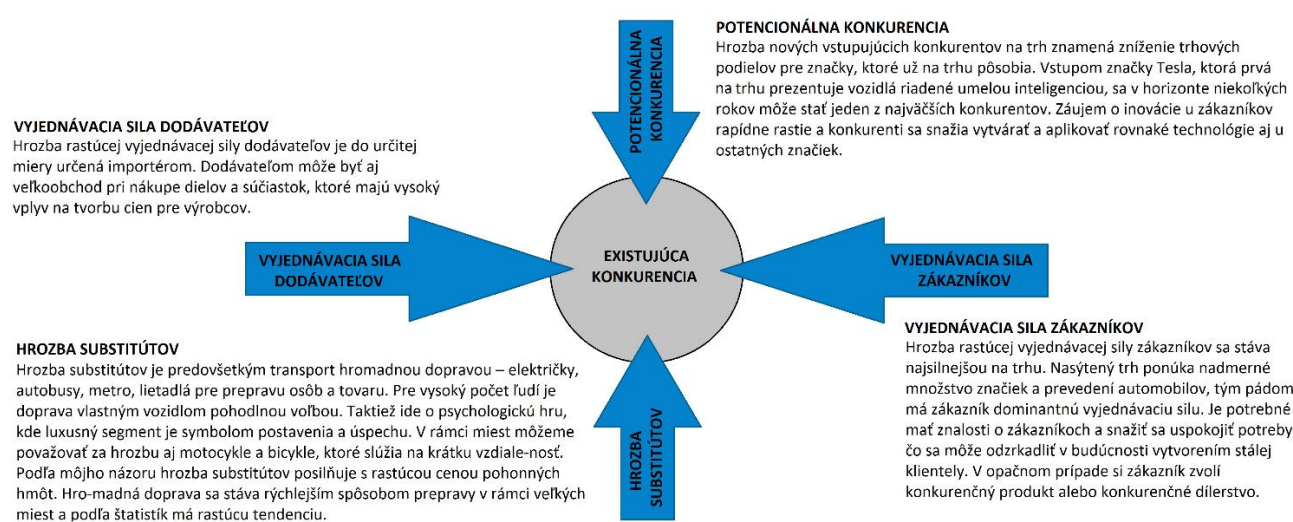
POTENCIONÁLNA KONKURENCIA
Hrozba nových vstupujúcich konkurentov na trh znamená zníženie trhových podielov pre značky, ktoré už na trhu pôsobia. Vstupom značky Tesla, ktorá prvá na trhu prezentuje vozidlá riadené umelou inteligenciou, sa v horizonte niekoľkých rokov môže stať jeden z najväčších konkurentov. Záujem o inovácie u zákazníkov rapídne rastie a konkurenti sa snažia vytvárať a aplikovať rovnaké technológie aj u ostatných značiek.

POTENCIONÁLNA KONKURENCIA

VYJEDNÁVACIA SILA DODÁVATEĽOV
Hrozba rastúcej vyjednávacej sily dodávateľov je do určitej miery určená importérom. Dodávateľom môže byť aj veľkoobchod pri nákupe dielov a súčiastok, ktoré majú vysoký vplyv na tvorbu cien pre výrobcov.

VYJEDNÁVACIA SILA DODÁVATEĽOV

EXISTUJÚCA KONKURENCIA

VYJEDNÁVACIA SILA ZÁKAZNÍKOV

VYJEDNÁVACIA SILA ZÁKAZNÍKOV
Hrozba rastúcej vyjednávacej sily zákazníkov sa stáva najsilnejšou na trhu. Nasýtený trh ponúka nadmerné množstvo značiek a prevedení automobilov, tým pádom má zákazník dominantnú vyjednávaciu silu. Je potrebné mať znalosti o zákazníkoch a snažiť sa uspokojiť potreby čo sa môže odzrkadliť v budúcnosti vytvorením stálej klientely. V opačnom prípade si zákazník zvolí konkurenčný produkt alebo konkurenčné dílerstvo.

HROZBA SUBSTITÚTOV
Hrozba substitútov je predovšetkým transport hromadnou dopravou – električky, autobusy, metro, lietadlá pre prepravu osôb a tovaru. Pre vysoký počet ľudí je doprava vlastným vozidlom pohodlnou voľbou. Taktiež ide o psychologickú hru, kde luxusný segment je symbolom postavenia a úspechu. V rámci miest môžeme považovať za hrozbu aj motocykle a bicykle, ktoré slúžia na krátku vzdiale-nosť. Podľa môjho názoru hrozba substitútov posilňuje s rastúcou cenou pohonných hmôt. Hro-madná doprava sa stáva rýchlejším spôsobom prepravy v rámci veľkých miest a podľa štatistík má rastúcu tendenciu.

HROZBA SUBSTITÚTOV